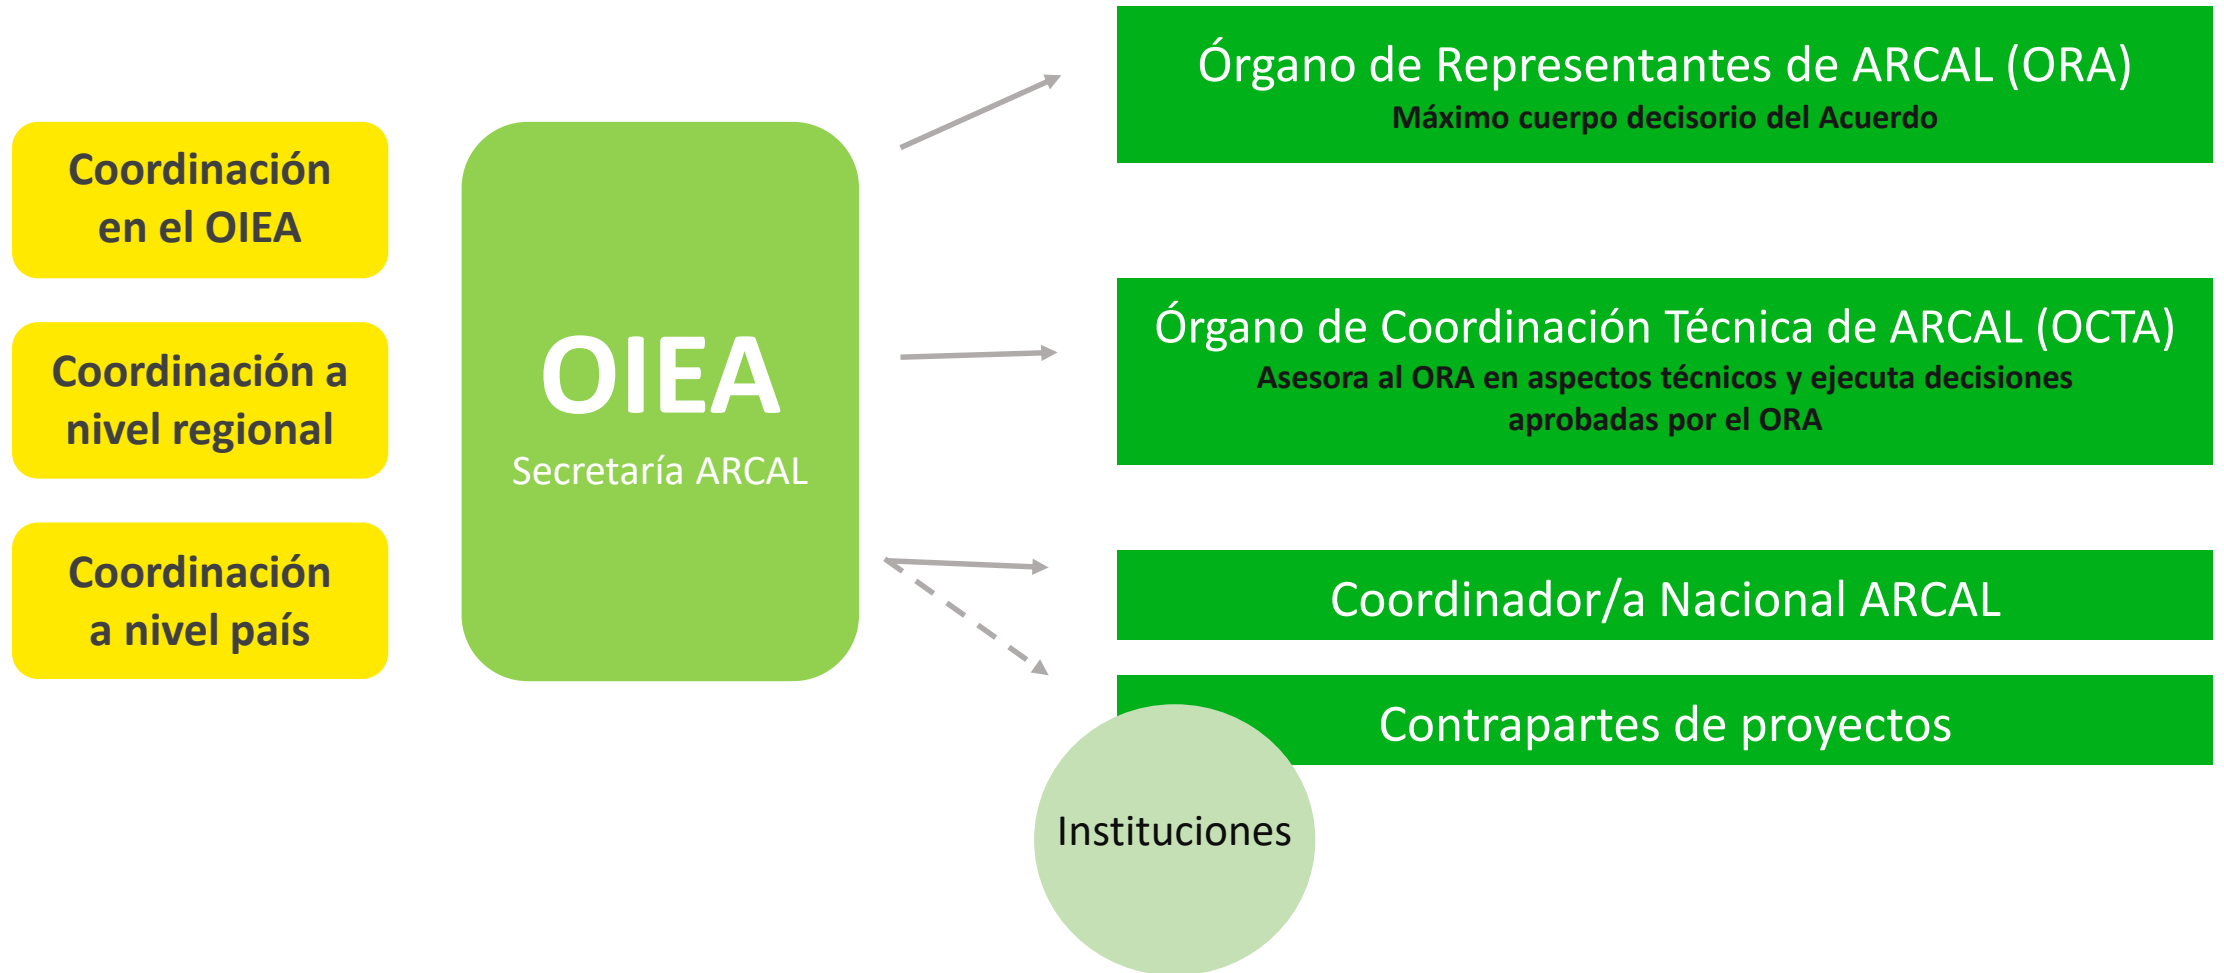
Coordinación en el OIEA

Coordinación a nivel regional

Coordinación a nivel país

OIEA
Secretaría ARCAL

Órgano de Representantes de ARCAL (ORA)
Máximo cuerpo decisorio del Acuerdo

Órgano de Coordinación Técnica de ARCAL (OCTA)
Asesora al ORA en aspectos técnicos y ejecuta decisiones aprobadas por el ORA

Coordinador/a Nacional ARCAL

Contrapartes de proyectos

Instituciones